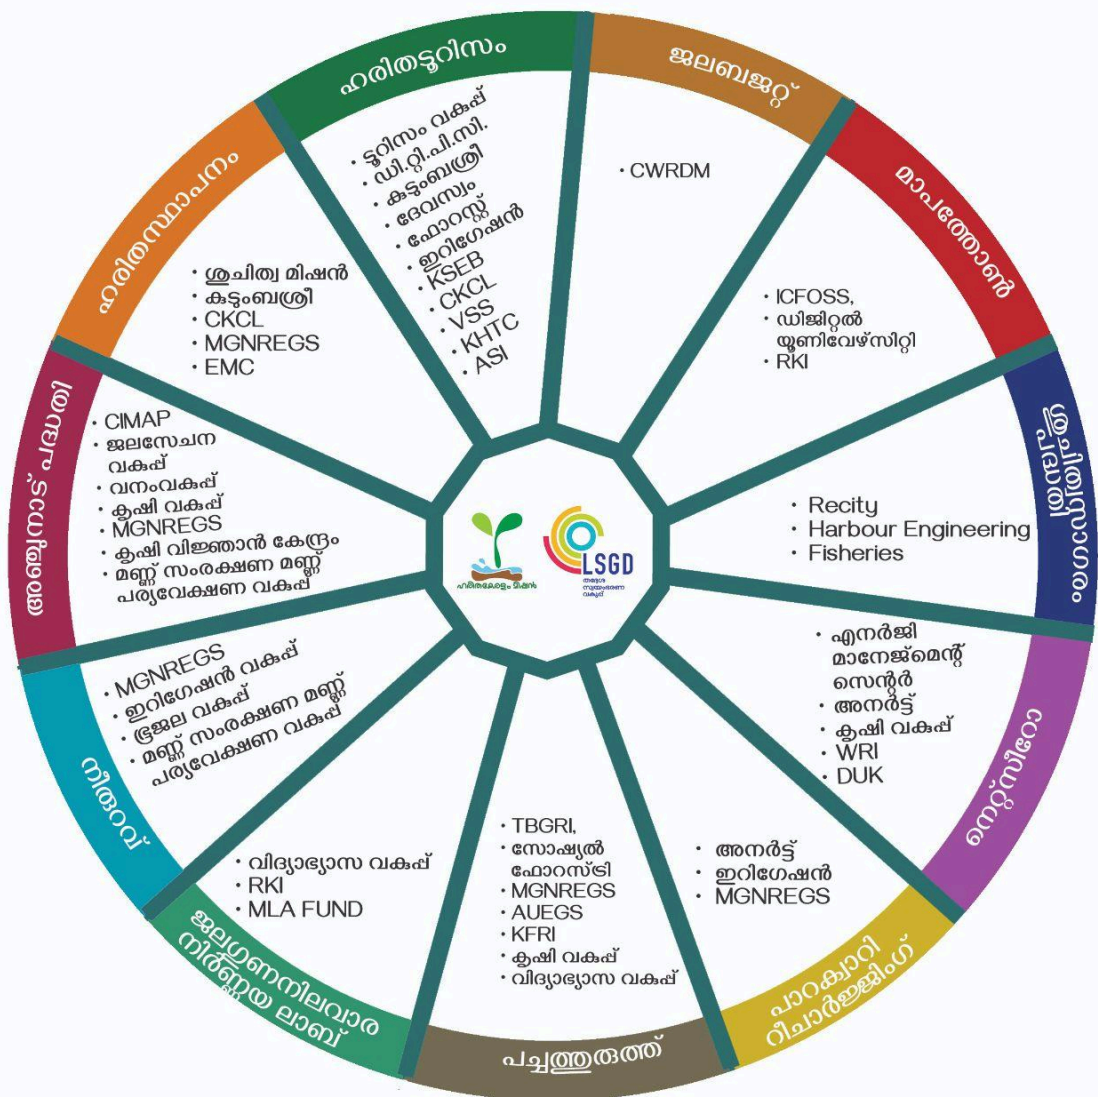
ഹരിതടൂറിസം
• ടൂറിസം വകുപ്പ്
• ഡി.റ്റി.പി.സി.
• കുടുംബശ്രീ
• ദേവസ്വം
• ഫോറസ്റ്റ്
• ഇറിഗേഷൻ
• KSEB
• CKCL
• VSS
• KHTC
• ASI

ജലബജറ്റ്
• CWRDM

മാപത്തോൺ
• ICFOSS,
• ഡിജിറ്റൽ യൂണിവേഴ്സിറ്റി
• RKI

ശുചിത്വസാഗരം
• Recity
• Harbour Engineering
• Fisheries

നെറ്റ്സീറോ
• എനർജി മാനേജ്മെന്റ് സെന്റർ
• അനർട്ട്
• കൃഷി വകുപ്പ്
• WRI
• DUK

പാറക്വാറി റീചാർജ്ജിംഗ്
• അനർട്ട്
• ഇറിഗേഷൻ
• MGNREGS

പച്ചത്തുരുത്ത്
• TBGRI,
• സോഷ്യൽ ഫോറസ്ട്രി
• MGNREGS
• AUEGS
• KFRI
• കൃഷി വകുപ്പ്
• വിദ്യാഭ്യാസ വകുപ്പ്

ജലഗുണനിലവാര നിർണ്ണയ ലാബ്
• വിദ്യാഭ്യാസ വകുപ്പ്
• RKI
• MLA FUND

നീരുറവ്
• MGNREGS
• ഇറിഗേഷൻ വകുപ്പ്
• ഭൂജല വകുപ്പ്
• മണ്ണ് സംരക്ഷണ മണ്ണ് പര്യവേക്ഷണ വകുപ്പ്

അഞ്ചുസെന്റ് പദ്ധതി
• CIMAP
• ജലസേചന വകുപ്പ്
• വനംവകുപ്പ്
• കൃഷി വകുപ്പ്
• MGNREGS
• കൃഷി വിജ്ഞാൻ കേന്ദ്രം
• മണ്ണ് സംരക്ഷണ മണ്ണ് പര്യവേക്ഷണ വകുപ്പ്

ഹരിതസ്ഥാപനം
• ശുചിത്വ മിഷൻ
• കുടുംബശ്രീ
• CKCL
• MGNREGS
• EMC

ഹരിതകേരളം മിഷൻ
LSGD
തദ്ദേശ സ്വയംഭരണ വകുപ്പ്